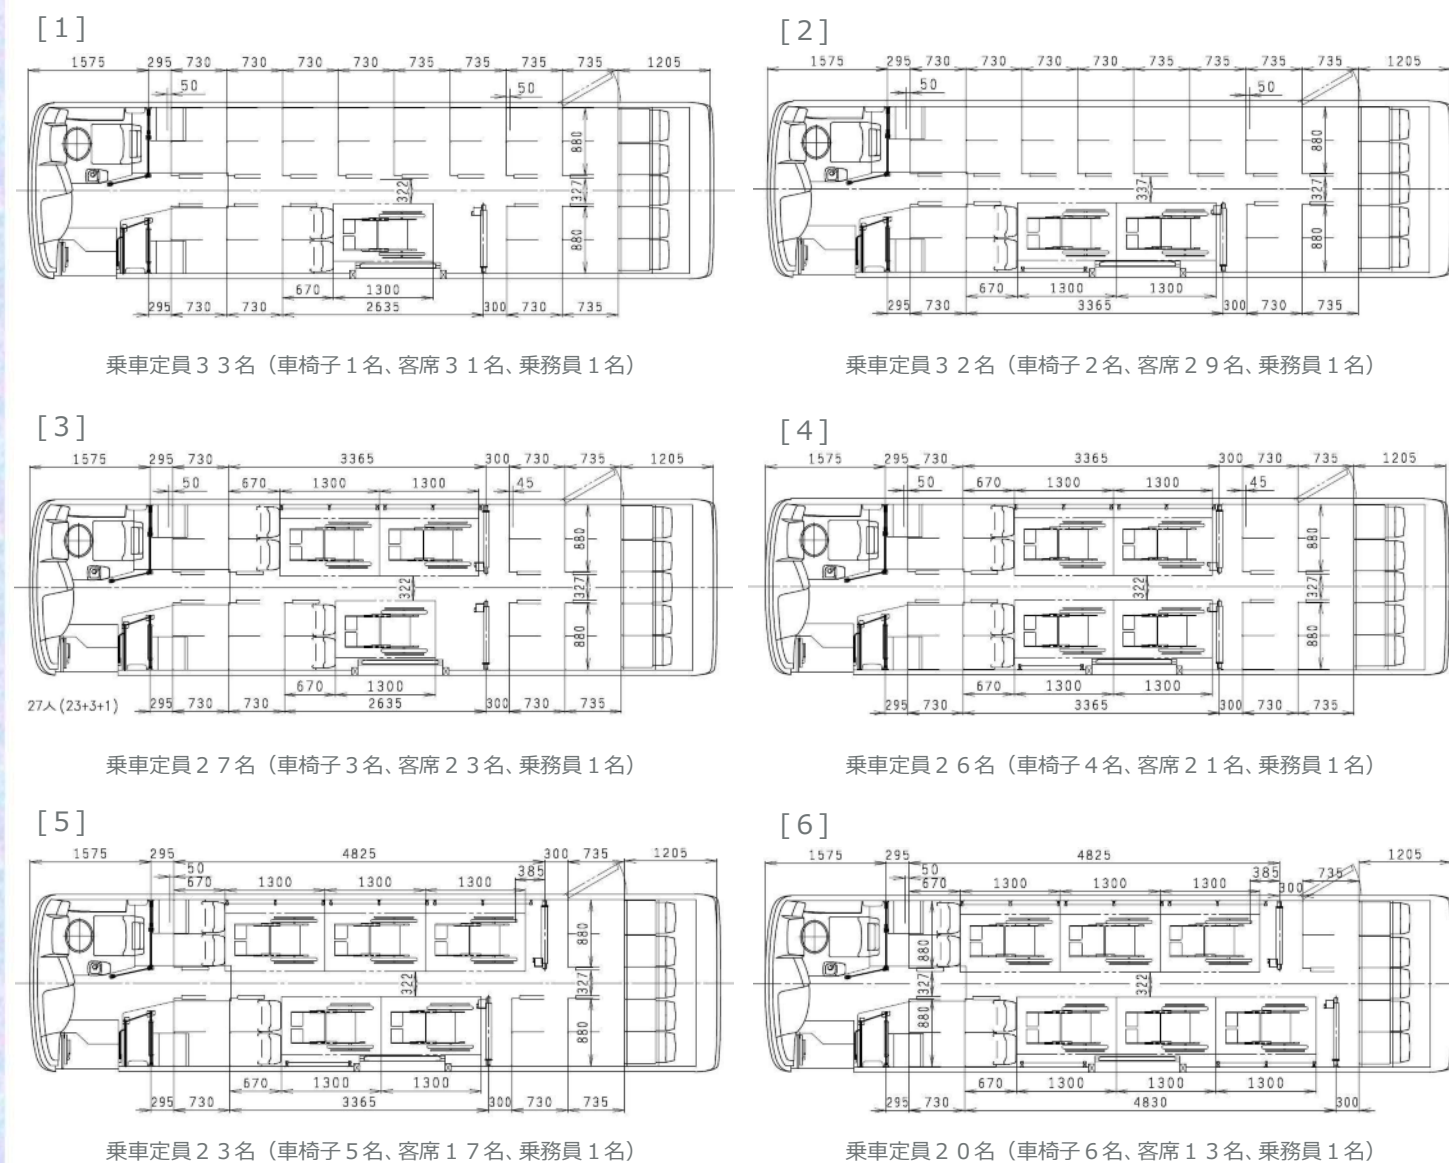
[1]

1575 295 730 730 730 730 735 735 735 735 1205
50 50
880 322 327 880
670 1300
2635
295 730 730 300 730 735

乗車定員３３名（車椅子１名、客席３１名、乗務員１名）

[2]

1575 295 730 730 730 730 735 735 735 735 1205
50 50
880 337 327 880
670 1300 1300
3365
295 730 300 730 735

乗車定員３２名（車椅子２名、客席２９名、乗務員１名）

[3]

1575 295 730 3365 300 730 735 1205
50 670 1300 1300 45
880 322 327 880
670 1300
2635
27人(23+3+1) 295 730 730 300 730 735

乗車定員２７名（車椅子３名、客席２３名、乗務員１名）

[4]

1575 295 730 3365 300 730 735 1205
50 670 1300 1300 45
880 322 327 880
670 1300 1300
3365
295 730 300 730 735

乗車定員２６名（車椅子４名、客席２１名、乗務員１名）

[5]

1575 295 4825 300 735 1205
50 670 1300 1300 1300 385
880 322 327 880
670 1300 1300
3365
295 730 300 730 735

乗車定員２３名（車椅子５名、客席１７名、乗務員１名）

[6]

1575 295 4825 1205
50 670 1300 1300 1300 385 300 735
880 327 880 322
670 1300 1300 1300
4830
295 730 300

乗車定員２０名（車椅子６名、客席１３名、乗務員１名）